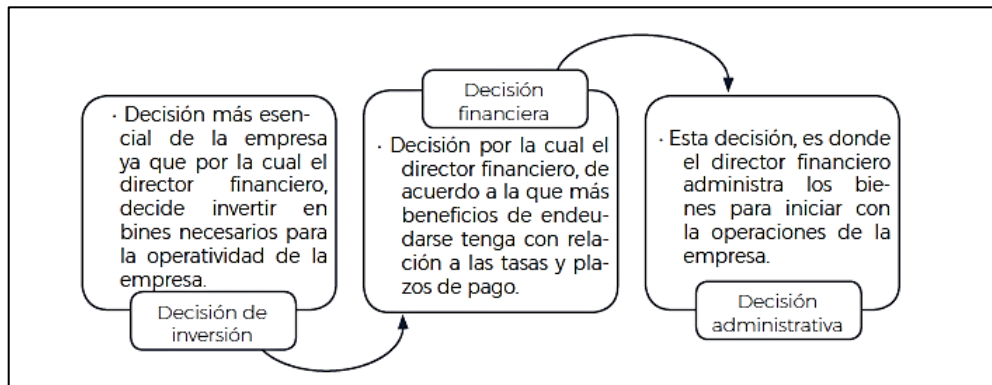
· Decisión más esencial de la empresa ya que por la cual el director financiero, decide invertir en bines necesarios para la operatividad de la empresa.

Decisión de inversión

Decisión financiera

· Decisión por la cual el director financiero, de acuerdo a la que más beneficios de endeudarse tenga con relación a las tasas y plazos de pago.

· Esta decisión, es donde el director financiero administra los bienes para iniciar con la operaciones de la empresa.

Decisión administrativa